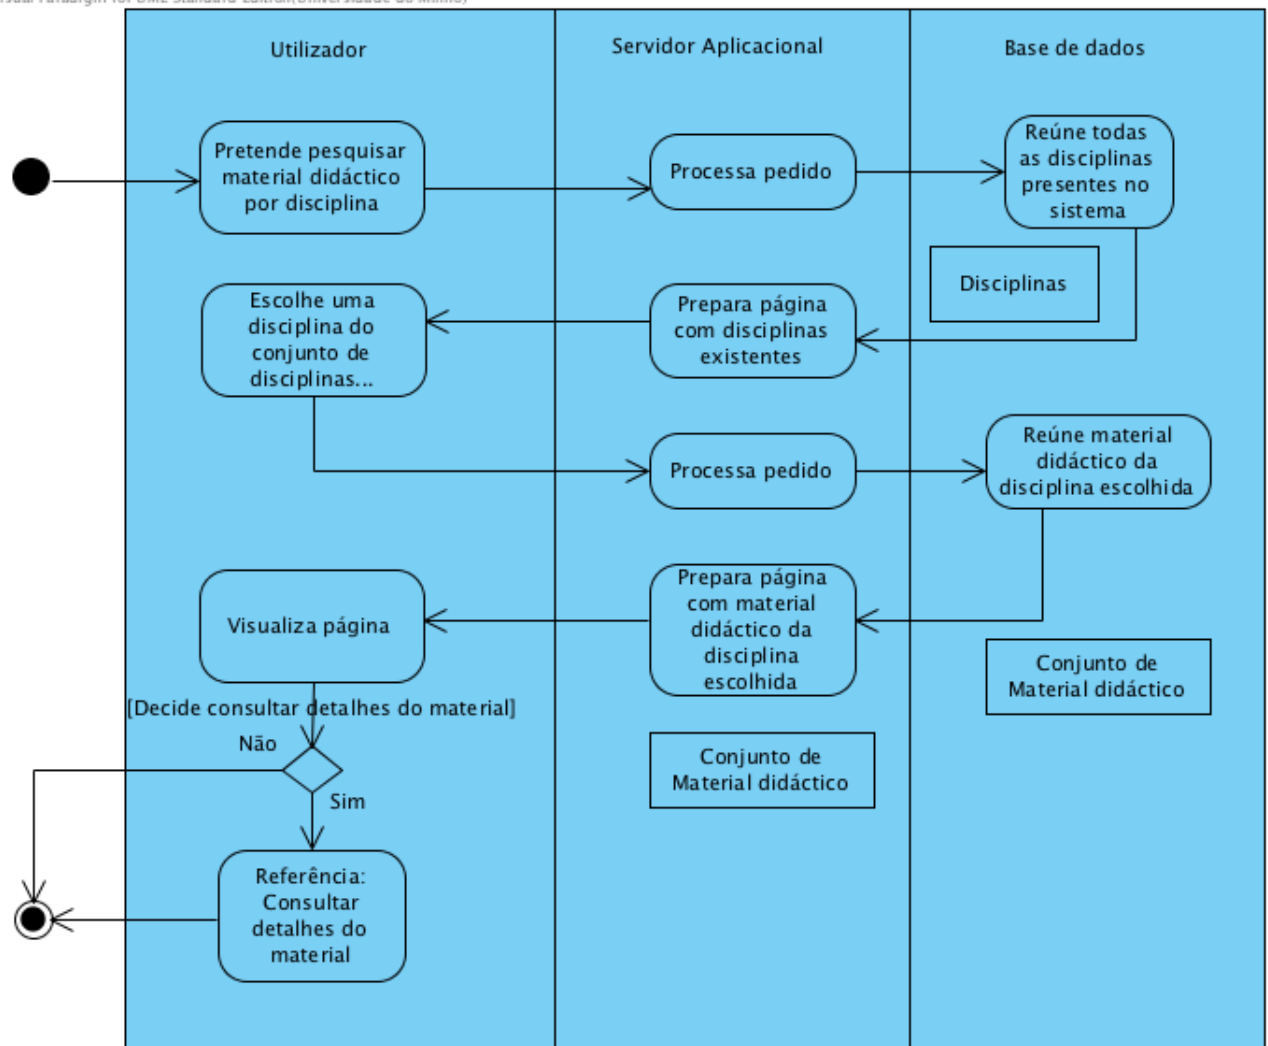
Visual Paradigm for UML Standard Edition(Universidade do Minho)

Utilizador

Servidor Aplicacional

Base de dados

Pretende pesquisar material didáctico por disciplina

Processa pedido

Reúne todas as disciplinas presentes no sistema

Disciplinas

Escolhe uma disciplina do conjunto de disciplinas...

Prepara página com disciplinas existentes

Processa pedido

Reúne material didáctico da disciplina escolhida

Visualiza página

Prepara página com material didáctico da disciplina escolhida

Conjunto de Material didáctico

[Decide consultar detalhes do material]

Não

Sim

Conjunto de Material didáctico

Referência: Consultar detalhes do material